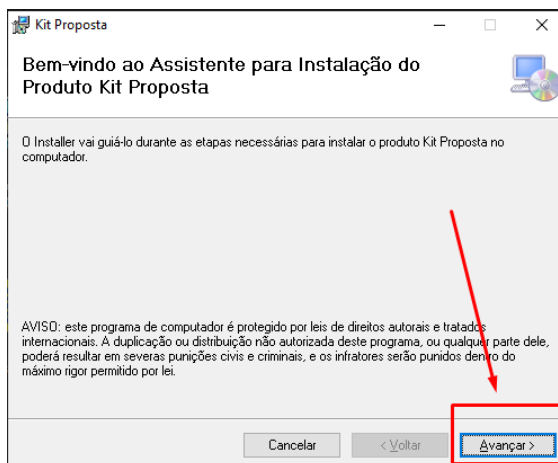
Kit Proposta

Bem-vindo ao Assistente para Instalação do Produto Kit Proposta

O Installer vai guiá-lo durante as etapas necessárias para instalar o produto Kit Proposta no computador.

AVISO: este programa de computador é protegido por leis de direitos autorais e tratados internacionais. A duplicação ou distribuição não autorizada deste programa, ou qualquer parte dele, poderá resultar em severas punições civis e criminais, e os infratores serão punidos dentro do máximo rigor permitido por lei.

Cancelar
< Voltar
Avançar >